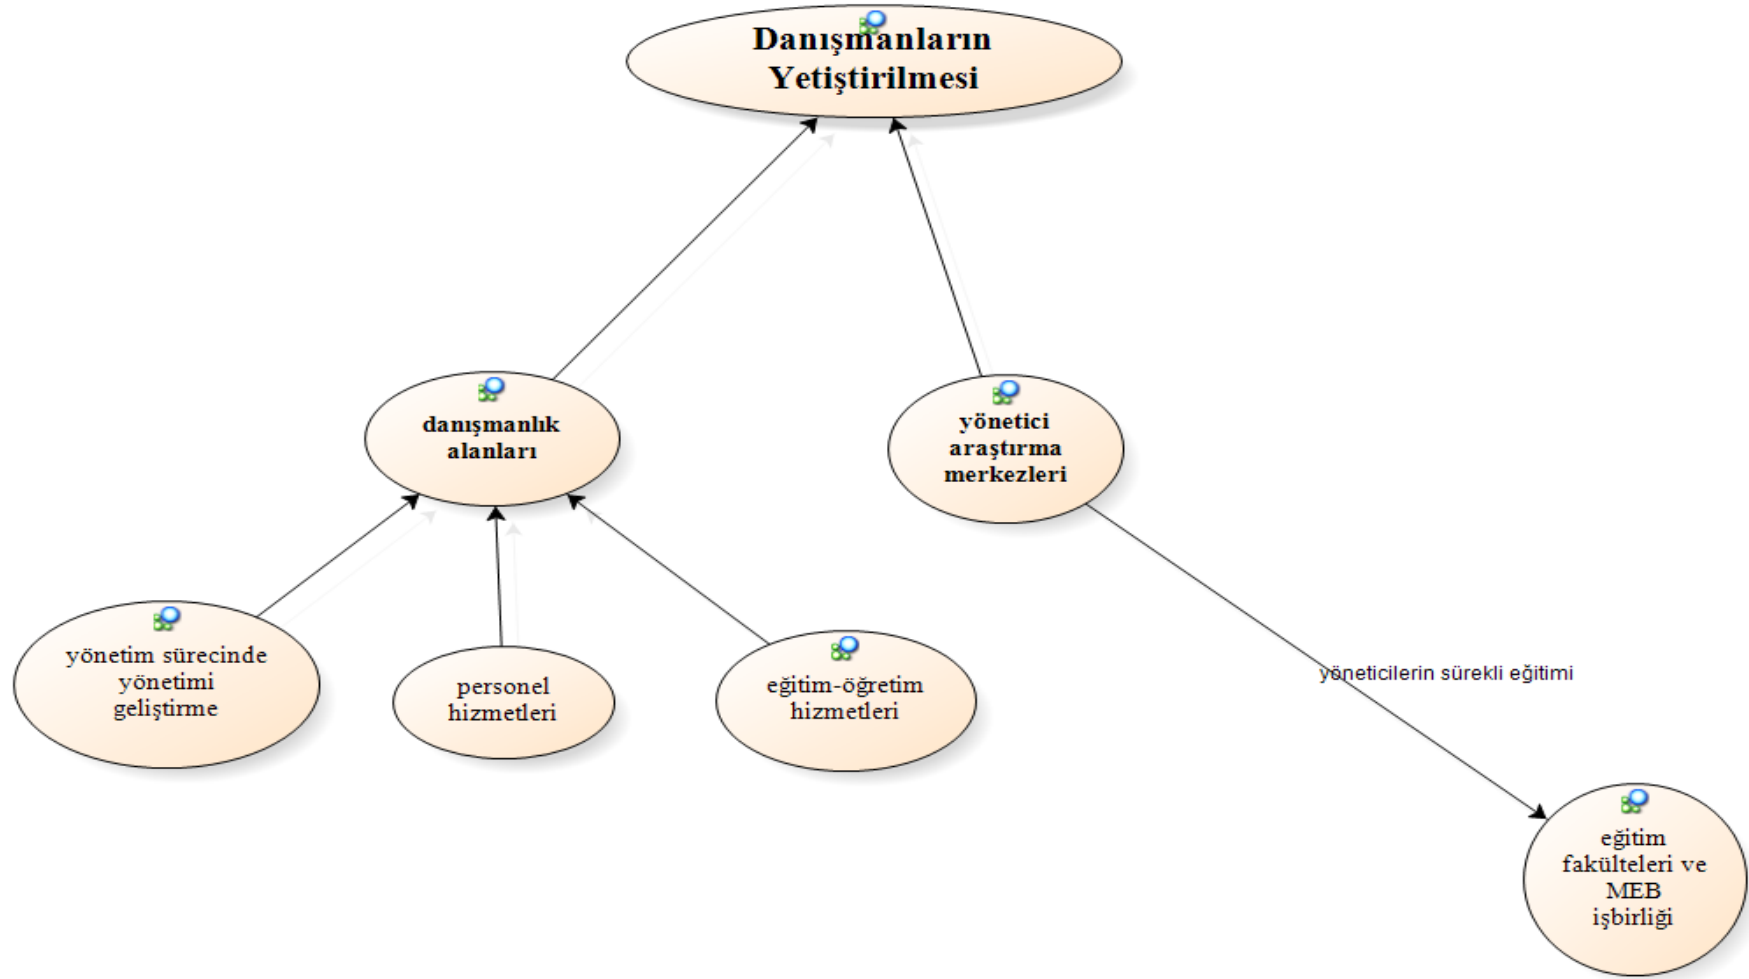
Danışmanların Yetiştirilmesi

danışmanlık alanları

yönetici araştırma merkezleri

yönetim sürecinde yönetimi geliştirme

personel hizmetleri

eğitim-öğretim hizmetleri

yöneticilerin sürekli eğitimi

eğitim fakülteleri ve MEB işbirliği